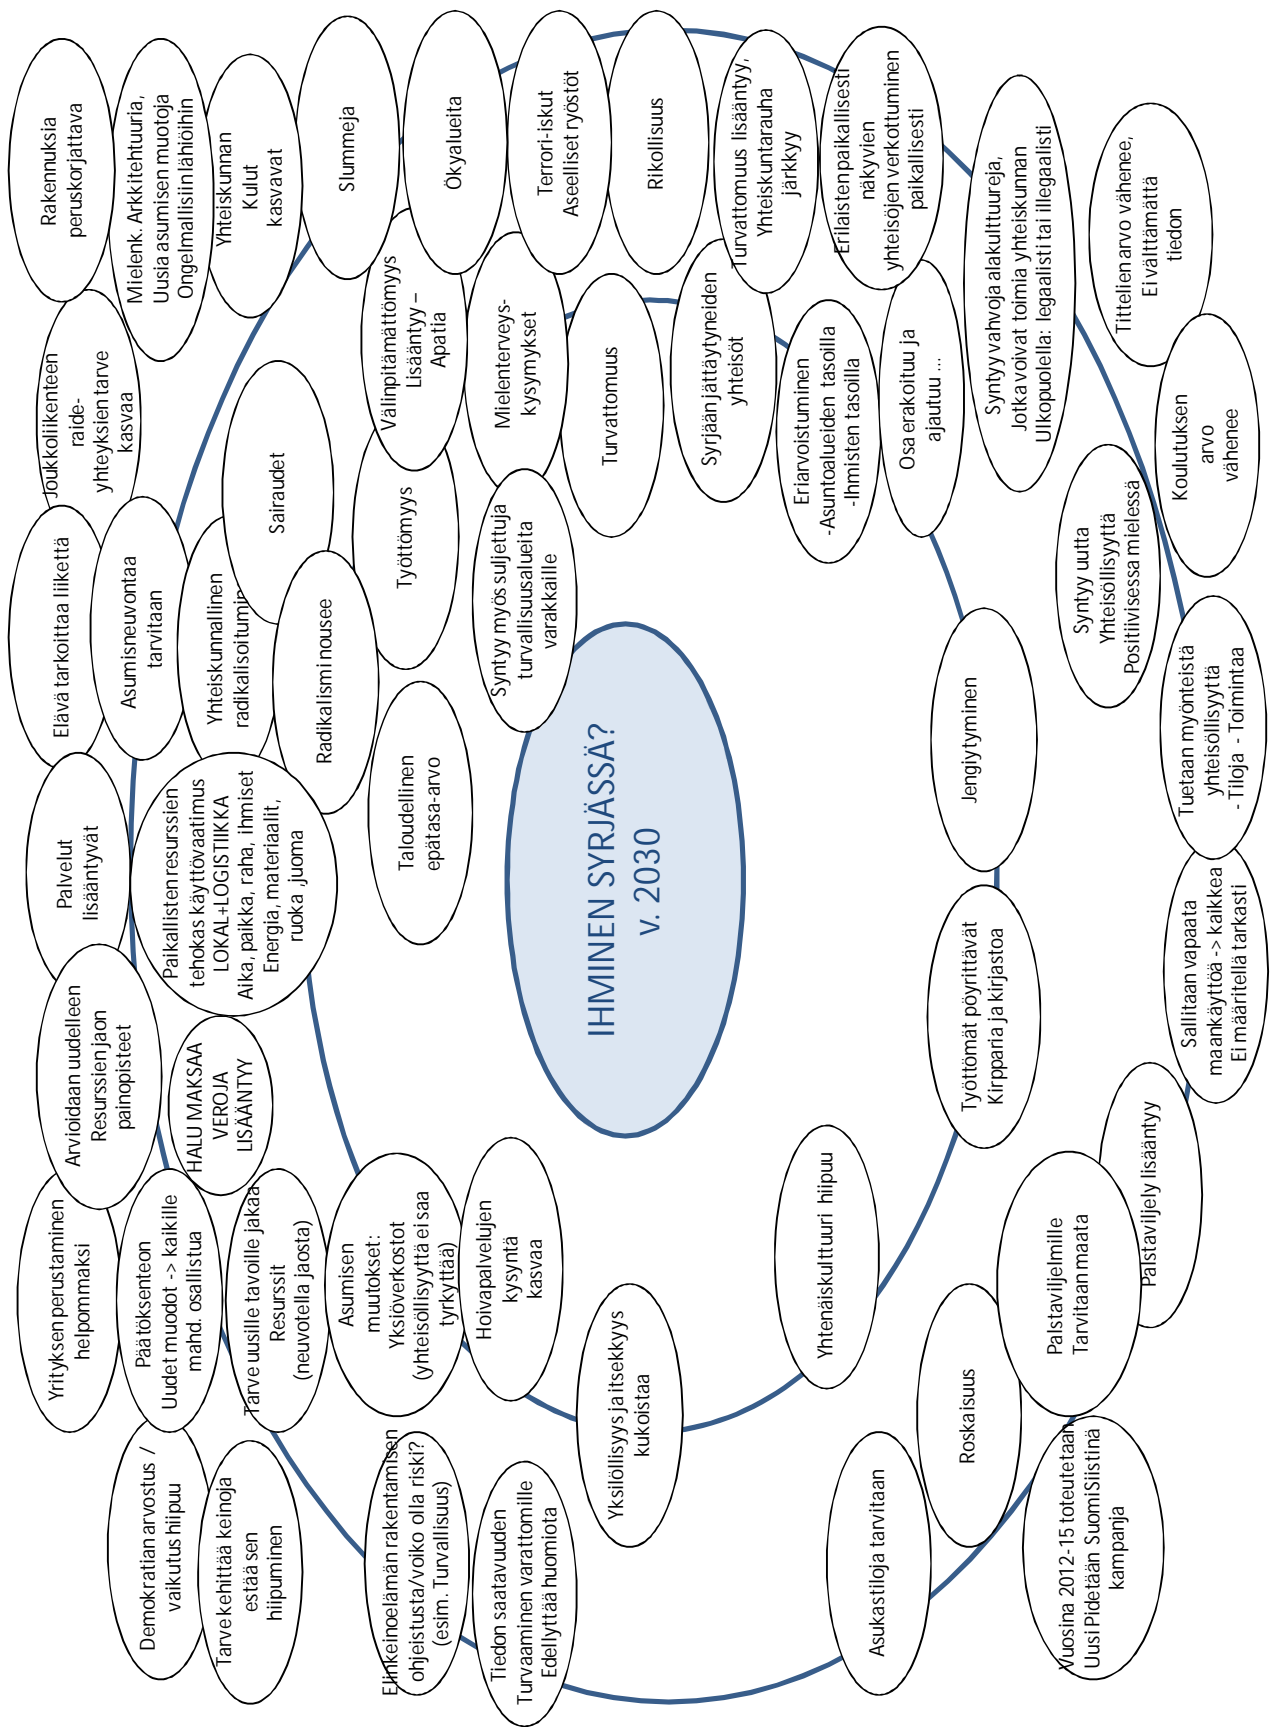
IHMINEN SYRJÄSSÄ?
v. 2030

Rakennuksia peruskorjattava

Mielenk. Arkkitehtuuria, Uusia asumisen muotoja Ongelmallisiin lähiöihin

Yhteiskunnan Kulut kasvavat

Slummeja

Ökyalueita

Terrori-iskut Aseelliset ryöstöt

Rikollisuus

Turvattomuus lisääntyy, Yhteiskuntarauha järkkyy

Erilaisten paikallisesti näkyvien yhteisöjen verkottuminen paikallisesti

Syntyy vahvoja alakulttuureja, Jotka voivat toimia yhteiskunnan Ulkopuolella: legaalisti tai illegaalisti

Tittelien arvo vähenee, Ei välttämättä tiedon

Joukkoliikenteen raide-yhteyksien tarve kasvaa

Välinpitämättömyys Lisääntyy – Apatia

Mielenterveys-kysymykset

Turvattomuus

Syrjään jättäytyneiden yhteisöt

Eriarvoistuminen -Asuntoalueiden tasoilla -Ihmisten tasoilla

Osa erakoituu ja ajautuu ...

Koulutuksen arvo vähenee

Sairaudet

Työttömyys

Syntyy myös suljettuja turvallisuusalueita varakkaille

Syntyy uutta Yhteisöllisyyttä Positiivisessa mielessä

Elävä tarkoittaa liikettä

Asumisneuvontaa tarvitaan

Yhteiskunnallinen radikalisoituminen

Radikalismi nousee

Taloudellinen epätasa-arvo

Jengiytyminen

Tuetaan myönteistä yhteisöllisyyttä - Tiloja - Toimintaa

Palvelut lisääntyvät

Paikallisten resurssien tehokas käyttövaatimus LOKAL+LOGISTIIKKA Aika, paikka, raha, ihmiset Energia, materiaalit, ruoka ,juoma

Arvioidaan uudelleen Resurssien jaon painopisteet

HALU MAKSAA VEROJA LISÄÄNTYY

Työttömät pöyrittävät Kirpparia ja kirjastoa

Sallitaan vapaata maankäyttöä -> kaikkea Ei määritellä tarkasti

Yrityksen perustaminen helpommaksi

Päätöksenteon Uudet muodot -> kaikille mahd. osallistua

Tarve uusille tavoille jakaa Resurssit (neuvotella jaosta)

Asumisen muutokset: Yksilöverkostot (yhteisöllisyyttä ei saa tyrkyttää)

Hoivapalvelujen kysyntä kasvaa

Yksilöllisyys ja itsekkyys kukoistaa

Yhtenäiskulttuuri hiipuu

Palstaviljely lisääntyy

Palstaviljelijöille Tarvitaan maata

Roskaisuus

Demokratian arvostus / vaikutus hiipuu

Tarve kehittää keinoja estää sen hiipuminen

Elinkeinoelämän rakentamisen ohjeistusta/voiko olla riski? (esim. Turvallisuus)

Tiedon saatavuuden Turvaaminen varattomille Edellyttää huomiota

Asukastiloja tarvitaan

Vuosina 2012-15 toteutetaan Uusi Pidetään Suomi Siistinä kampanja